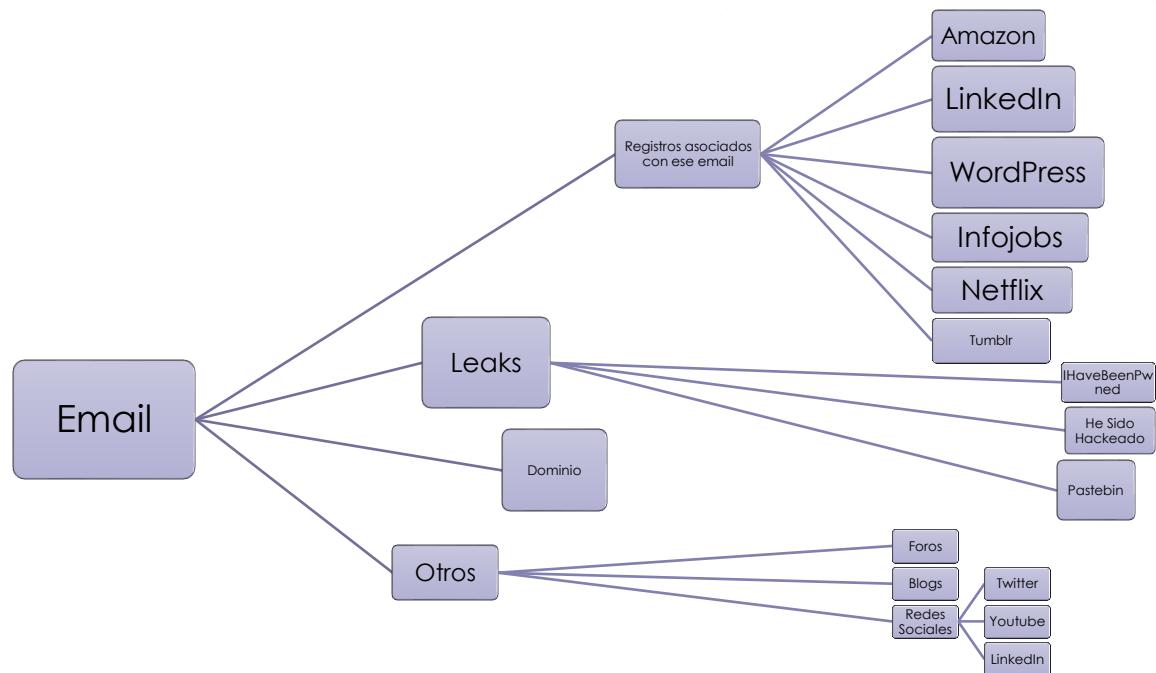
Email

Registros asociados con ese email

Amazon

LinkedIn

WordPress

Infojobs

Netflix

Tumblr

Leaks

IHaveBeenPwned

He Sido Hackeado

Pastebin

Dominio

Otros

Foros

Blogs

Redes Sociales

Twitter

Youtube

LinkedIn